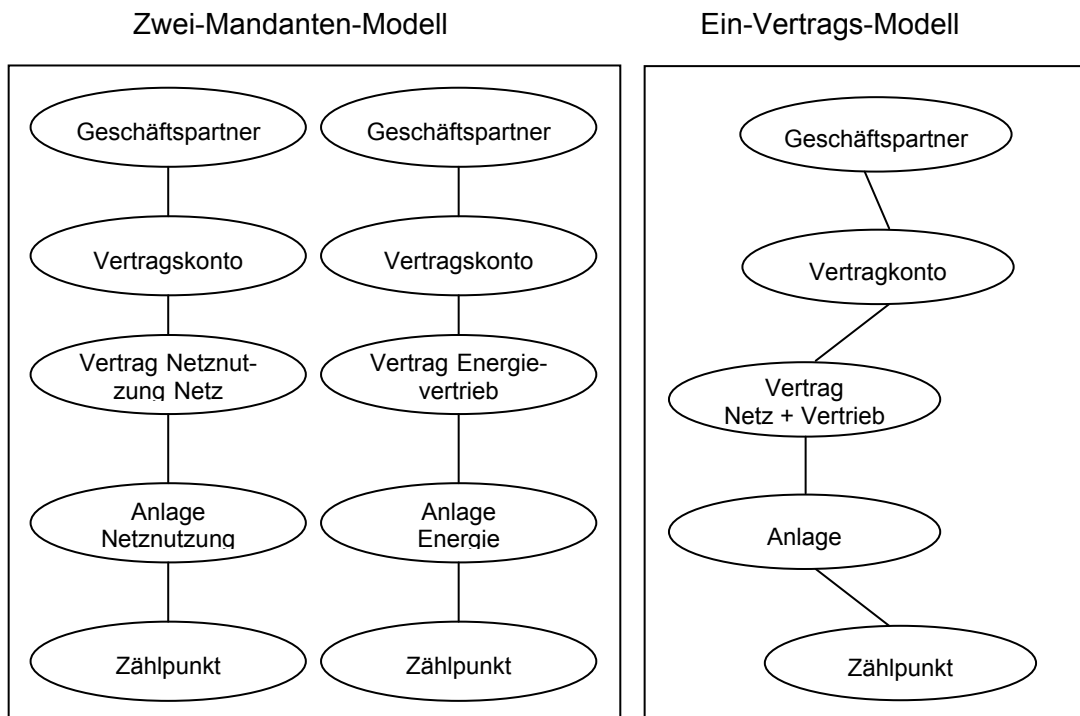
Zwei-Mandanten-Modell

Geschäftspartner

Vertragskonto

Vertrag Netznutzung Netz

Anlage Netznutzung

Zählpunkt

Geschäftspartner

Vertragskonto

Vertrag Energievertrieb

Anlage Energie

Zählpunkt

Ein-Vertrags-Modell

Geschäftspartner

Vertragkonto

Vertrag Netz + Vertrieb

Anlage

Zählpunkt